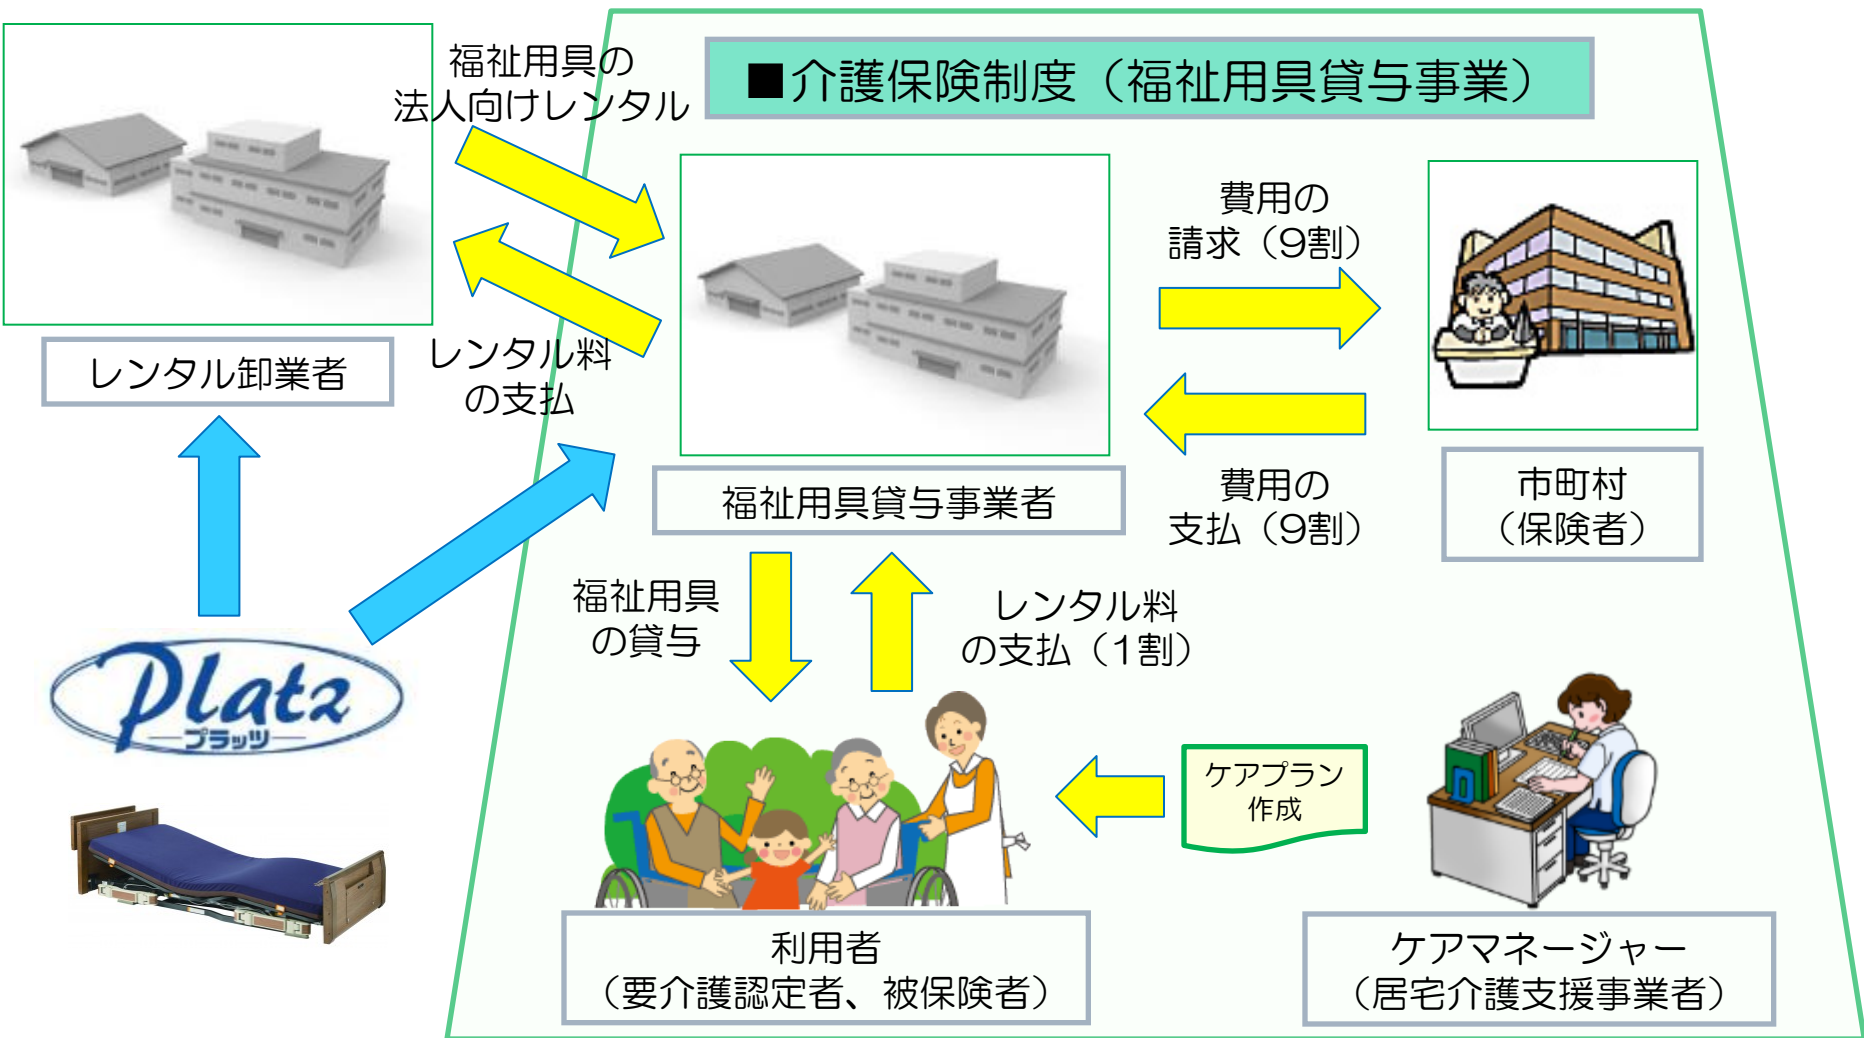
■介護保険制度（福祉用具貸与事業）

福祉用具の
法人向けレンタル

レンタル料
の支払

レンタル卸業者

福祉用具貸与事業者

費用の
請求（9割）

費用の
支払（9割）

市町村
（保険者）

福祉用具
の貸与

レンタル料
の支払（1割）

Platz
プラッツ

ケアプラン
作成

利用者
（要介護認定者、被保険者）

ケアマネージャー
（居宅介護支援事業者）